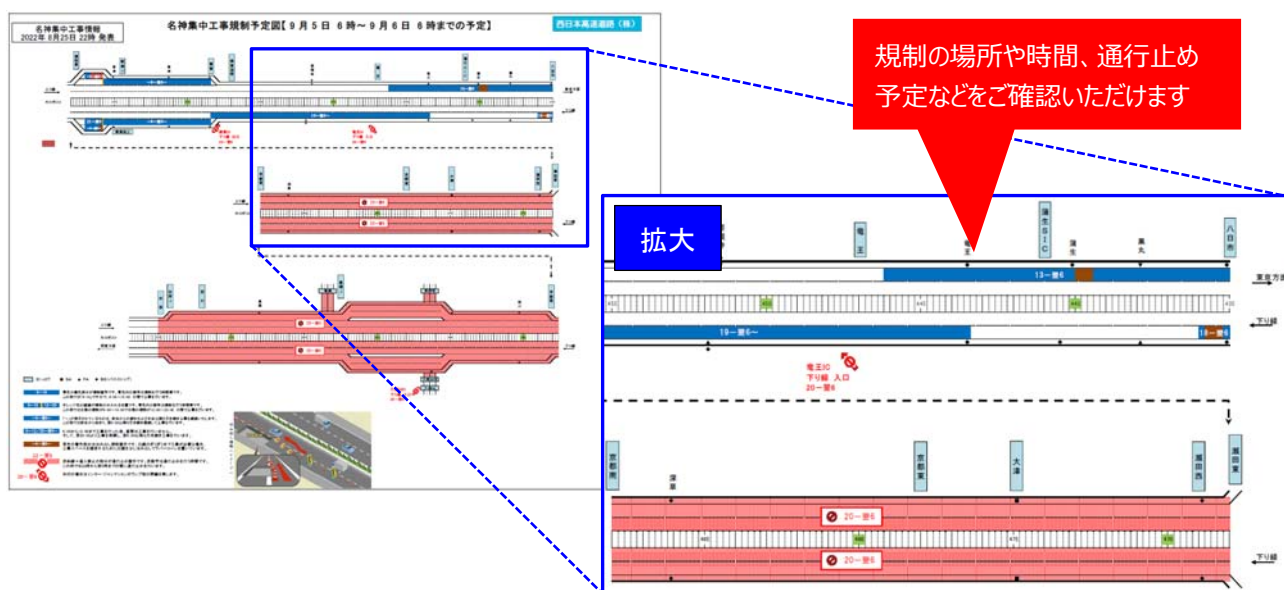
名神集中工事情報
2022年8月25日 22時 発表

名神集中工事規制予定図【9月5日 6時～9月6日 6時までの予定】

西日本高速道路（株）

規制の場所や時間、通行止め予定などをご確認いただけます

拡大

竜王

蒲生SIC

蒲生

黒丸

八日市

13ー翌6

東京方面

上り線

19ー翌6～

18ー翌6

下り線

竜王IC
下り線 入口
20ー翌6

京都南

深草

京都東

大津

瀬田西

瀬田東

20ー翌6

20ー翌6

下り線